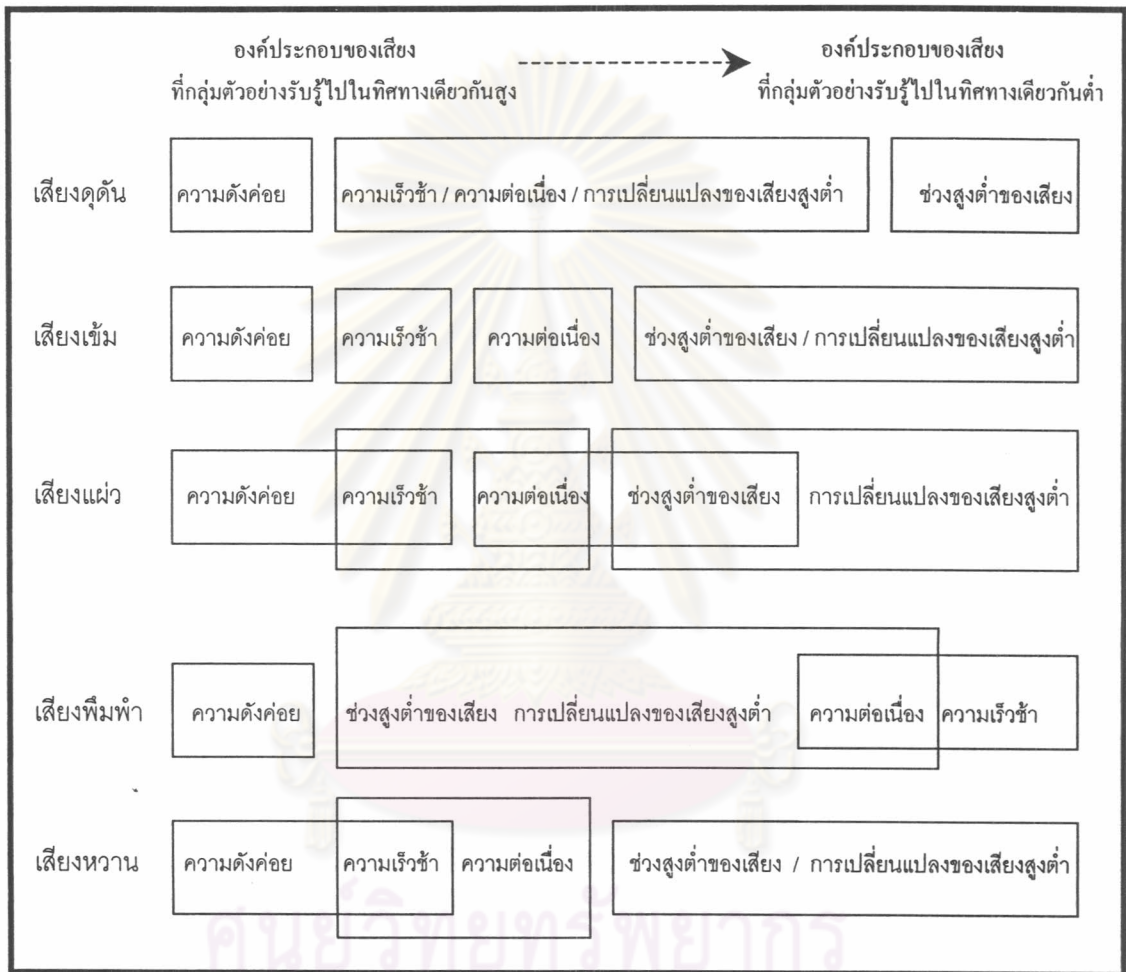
องค์ประกอบของเสียง
ที่กลุ่มตัวอย่างรับรู้ไปในทิศทางเดียวกันสูง

องค์ประกอบของเสียง
ที่กลุ่มตัวอย่างรับรู้ไปในทิศทางเดียวกันต่ำ

เสียงดุดัน
ความดังค่อย
ความเร็วช้า / ความต่อเนื่อง / การเปลี่ยนแปลงของเสียงสูงต่ำ
ช่วงสูงต่ำของเสียง

เสียงเข้ม
ความดังค่อย
ความเร็วช้า
ความต่อเนื่อง
ช่วงสูงต่ำของเสียง / การเปลี่ยนแปลงของเสียงสูงต่ำ

เสียงแผ่ว
ความดังค่อย
ความเร็วช้า
ความต่อเนื่อง
ช่วงสูงต่ำของเสียง
การเปลี่ยนแปลงของเสียงสูงต่ำ

เสียงพึมพำ
ความดังค่อย
ช่วงสูงต่ำของเสียง การเปลี่ยนแปลงของเสียงสูงต่ำ
ความต่อเนื่อง
ความเร็วช้า

เสียงหวาน
ความดังค่อย
ความเร็วช้า
ความต่อเนื่อง
ช่วงสูงต่ำของเสียง / การเปลี่ยนแปลงของเสียงสูงต่ำ

ศูนย์วิทยทรัพยากร